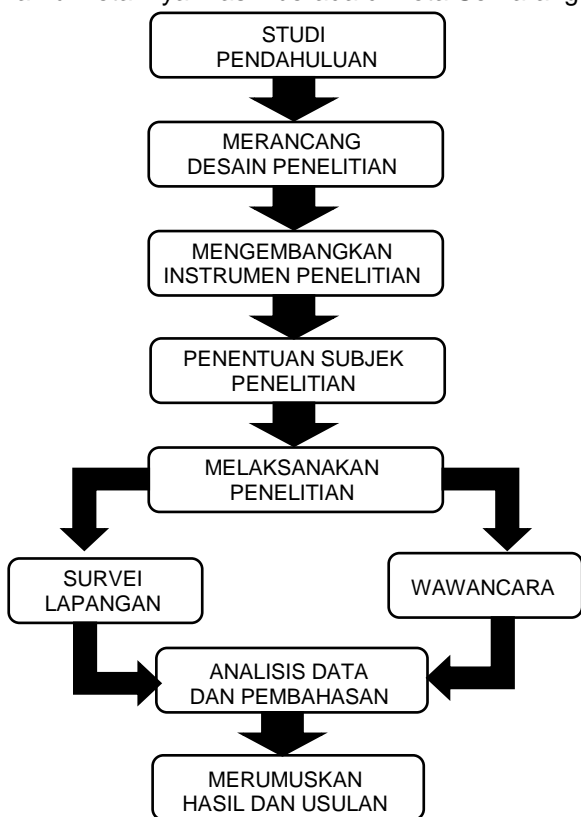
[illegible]

STUDI PENDAHULUAN

MERANCANG DESAIN PENELITIAN

MENGEMBANGKAN INSTRUMEN PENELITIAN

PENENTUAN SUBJEK PENELITIAN

MELAKSANAKAN PENELITIAN

SURVEI LAPANGAN

WAWANCARA

ANALISIS DATA DAN PEMBAHASAN

MERUMUSKAN HASIL DAN USULAN